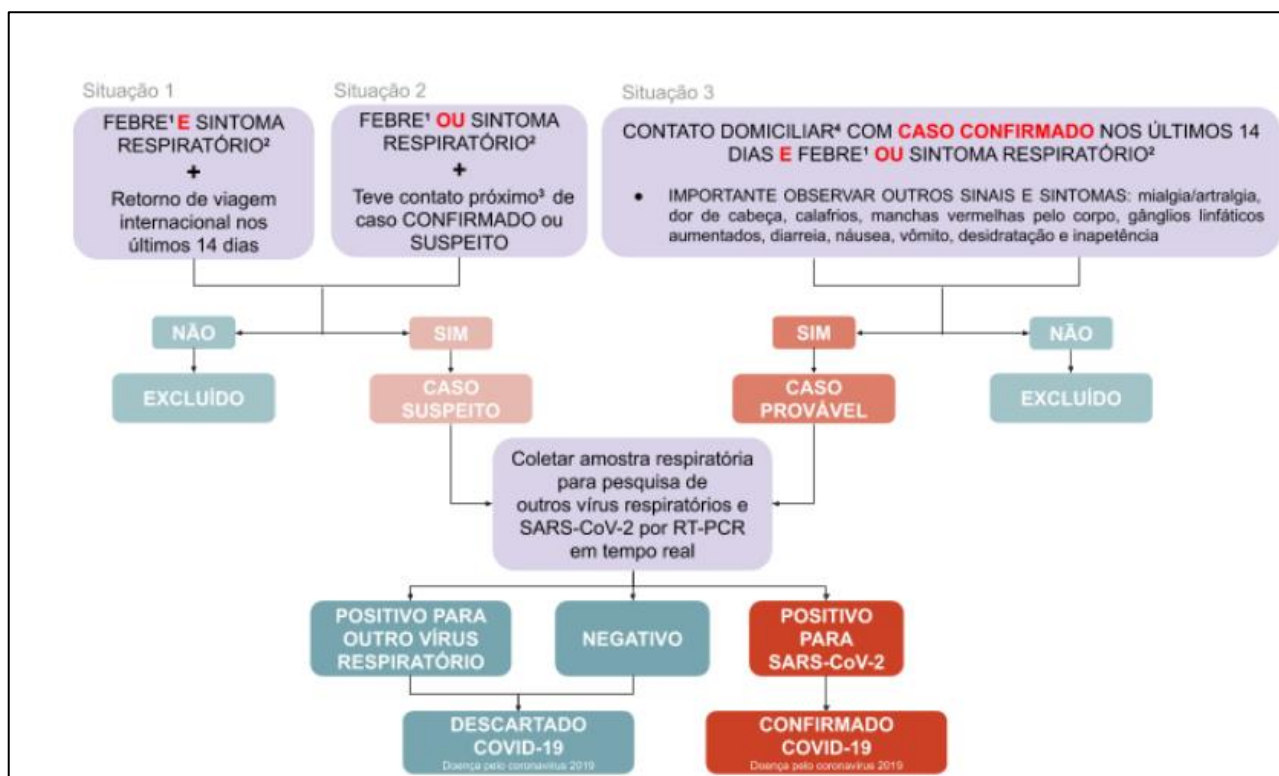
Situação 1

FEBRE¹ E SINTOMA RESPIRATÓRIO²
+
Retorno de viagem internacional nos últimos 14 dias

Situação 2

FEBRE¹ OU SINTOMA RESPIRATÓRIO²
+
Teve contato próximo³ de caso CONFIRMADO ou SUSPEITO

Situação 3

CONTATO DOMICILIAR⁴ COM CASO CONFIRMADO NOS ÚLTIMOS 14 DIAS E FEBRE¹ OU SINTOMA RESPIRATÓRIO²

• IMPORTANTE OBSERVAR OUTROS SINAIS E SINTOMAS: mialgia/artralgia, dor de cabeça, calafrios, manchas vermelhas pelo corpo, gânglios linfáticos aumentados, diarreia, náusea, vômito, desidratação e inapetência

NÃO

SIM

SIM

NÃO

EXCLUÍDO

CASO SUSPEITO

CASO PROVÁVEL

EXCLUÍDO

Coletar amostra respiratória para pesquisa de outros vírus respiratórios e SARS-CoV-2 por RT-PCR em tempo real

POSITIVO PARA OUTRO VÍRUS RESPIRATÓRIO

NEGATIVO

POSITIVO PARA SARS-CoV-2

DESCARTADO COVID-19
Doença pelo coronavírus 2019

CONFIRMADO COVID-19
Doença pelo coronavírus 2019